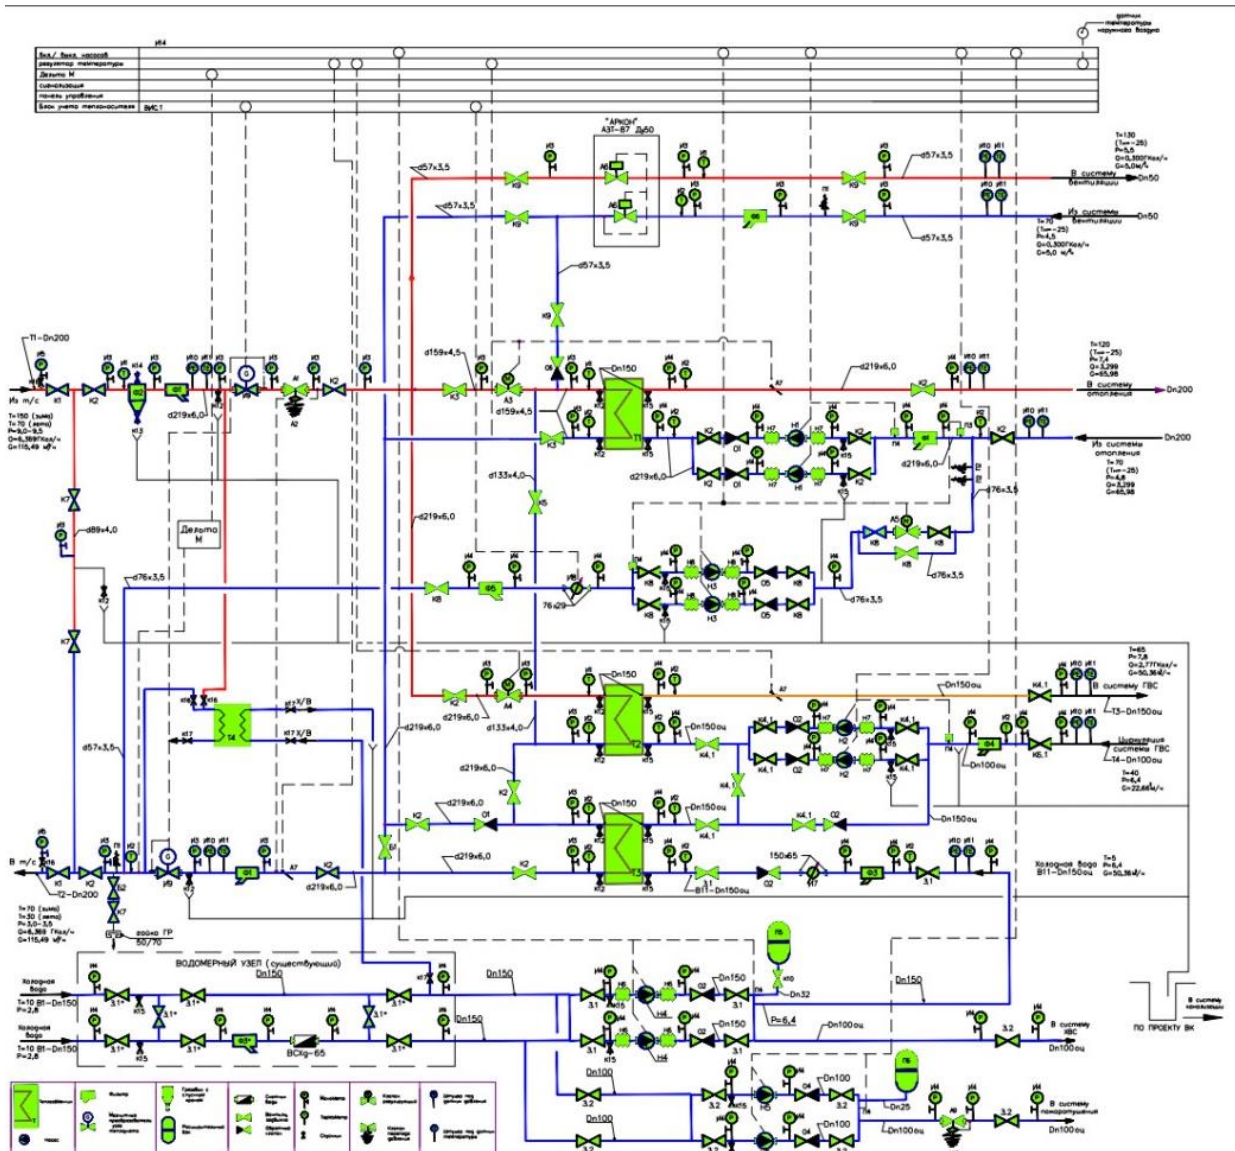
датчик температуры наружного воздуха

УК4

Вых./ вход насосов
регулятор температуры
Дельта М
сигнализация
панель управления
Блок учета теплоносителя ВИСТ

"АРКОН"
АЗТ-87 Ду50

d57x3,5
d57x3,5

Т=130
(Тнв=-25)
Р=5,5
Q=0,300Гкал/ч
G=5,0м³/ч

В систему вентиляции Dn50

Из системы вентиляции Dn50

Т=70
(Тнв=-25)
Р=4,5
Q=0,300Гкал/ч
G=5,0 м³/ч

d57x3,5

d57x3,5

Т1-Dn200

Из т/с

Т=150 (зима)
Т=70 (лето)
Р=9,0-9,5
Q=6,369Гкал/ч
G=115,49 м³/ч

d219x6,0

d159x4,5

d159x4,5

Dn150

d219x6,0

Т=120
(Тнв=-25)
Р=7,4
Q=3,299
G=65,98

В систему отопления Dn200

Из системы отопления Dn200

Т=70
(Тнв=-25)
Р=4,8
Q=3,299
G=65,98

d219x6,0

d133x4,0

d76x3,5

d219x6,0

Дельта М

d89x4,0

d76x3,5

76x29

d76x3,5

Т=65
Р=7,8
Q=2,77Гкал/ч
G=50,36м³/ч

Dn150

Dn150оц

В систему ГВС

Т3-Dn150оц

Циркуляция системы ГВС

Т4-Dn100оц

Т=40
Р=6,4
G=22,66м³/ч

Х/В
Х/В

d219x6,0

d133x4,0

d57x3,5

d219x6,0

d219x6,0

Dn150оц

Dn100оц

Dn150

Dn150оц

Dn150оц

d219x6,0

d219x6,0

Dn150

В т/с

Т2-Dn200

В11-Dn150оц

150x65

Холодная вода В11-Dn150оц

Т=5
Р=6,4
G=50,36м³/ч

Т=70 (зима)
Т=30 (лето)
Р=3,0-3,5
Q=6,369 Гкал/ч
G=115,49 м³/ч

гозка ГР 50/70

ВОДОМЕРНЫЙ УЗЕЛ (существующий)

Dn150

Холодная вода
Т=10 В1-Dn150
Р=2,8

Холодная вода
Т=10 В1-Dn150
Р=2,8

ВСХд-65

Dn150

Dn150

Dn150

Dn32

Р=6,4

Dn150

Dn100оц

В систему канализации

ПО ПРОЕКТУ ВК

В систему ХВС Dn100оц

Dn100

Dn100

Dn100

Dn100

Dn25

Dn100оц

В систему пожаротушения Dn100оц

теплообменник
насос
фильтр
манометр
грязевик
обратный клапан
кран
термометр
клапан регулирующий
штуцер под датчик давления
штуцер под датчик температуры